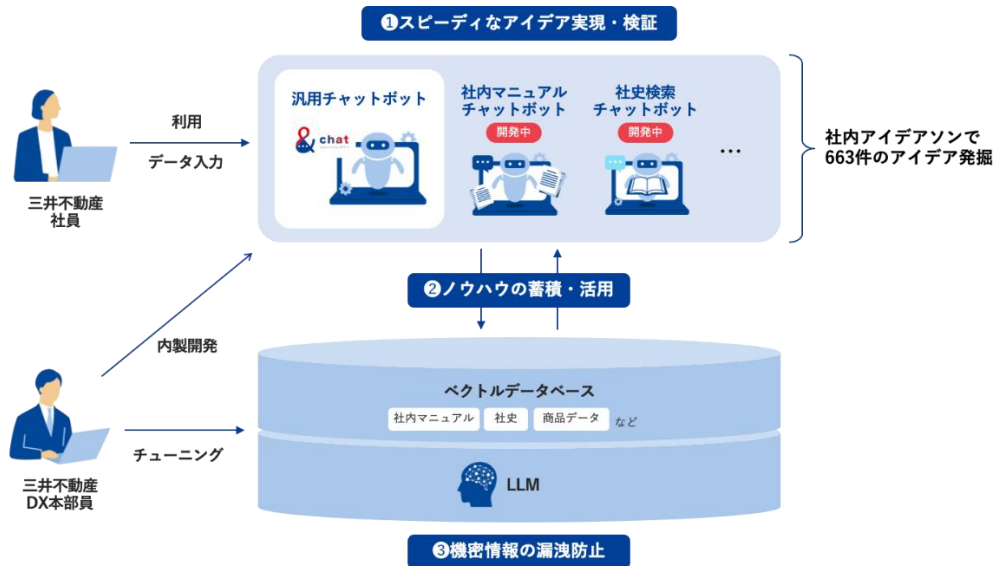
❶スピーディなアイデア実現・検証

三井不動産
社員

利用

データ入力

汎用チャットボット

& chat

社内マニュアル
チャットボット
開発中

社史検索
チャットボット
開発中

…

社内アイデアソンで
663件のアイデア発掘

❷ノウハウの蓄積・活用

内製開発

三井不動産
DX本部員

チューニング

ベクトルデータベース

社内マニュアル
社史
商品データ
など

LLM

❸機密情報の漏洩防止